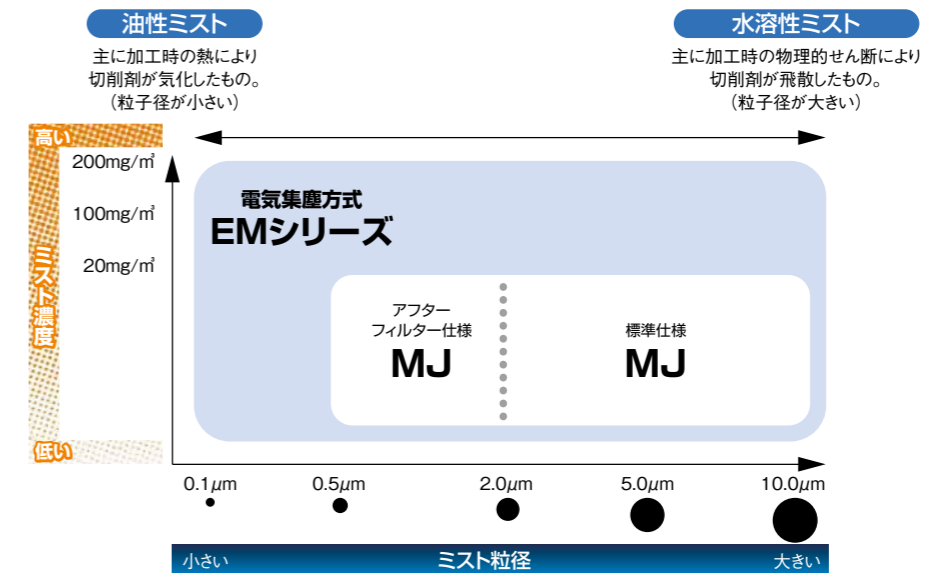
油性ミスト

主に加工時の熱により切削剤が気化したもの。（粒子径が小さい）

水溶性ミスト

主に加工時の物理的せん断により切削剤が飛散したもの。（粒子径が大きい）

高い

ミスト濃度

低い

200mg/㎥

100mg/㎥

20mg/㎥

電気集塵方式

EMシリーズ

アフターフィルター仕様

MJ

標準仕様

MJ

0.1μm

0.5μm

2.0μm

5.0μm

10.0μm

小さい

ミスト粒径

大きい